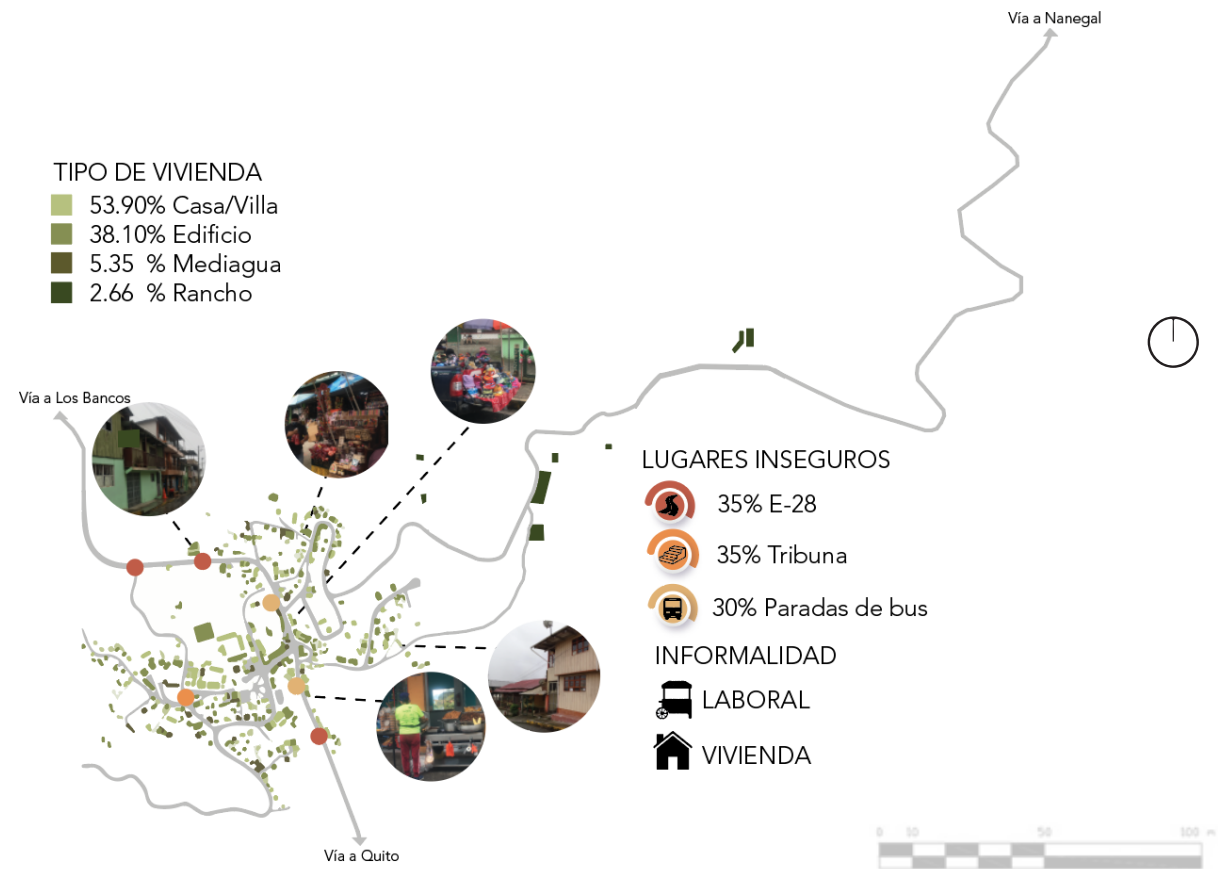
Vía a Nanegal

TIPO DE VIVIENDA
53.90% Casa/Villa
38.10% Edificio
5.35 % Mediagua
2.66 % Rancho

Vía a Los Bancos

LUGARES INSEGUROS
35% E-28
35% Tribuna
30% Paradas de bus

INFORMALIDAD
LABORAL
VIVIENDA

Vía a Quito

0 10 50 100 m